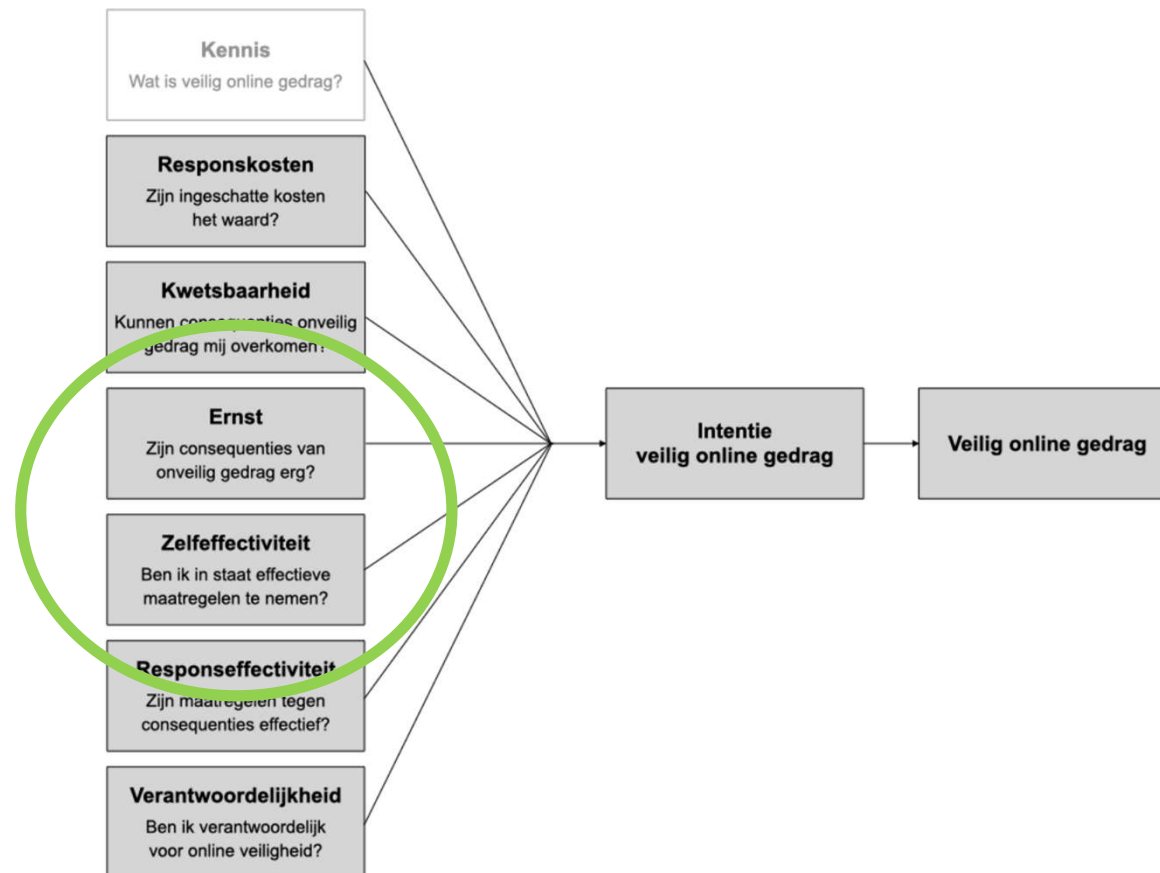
Kennis
Wat is veilig online gedrag?

Responskosten
Zijn ingeschatte kosten het waard?

Kwetsbaarheid
Kunnen consequenties onveilig gedrag mij overkomen?

Ernst
Zijn consequenties van onveilig gedrag erg?

Zelfeffectiviteit
Ben ik in staat effectieve maatregelen te nemen?

Responseffectiviteit
Zijn maatregelen tegen consequenties effectief?

Verantwoordelijkheid
Ben ik verantwoordelijk voor online veiligheid?

Intentie
veilig online gedrag

Veilig online gedrag